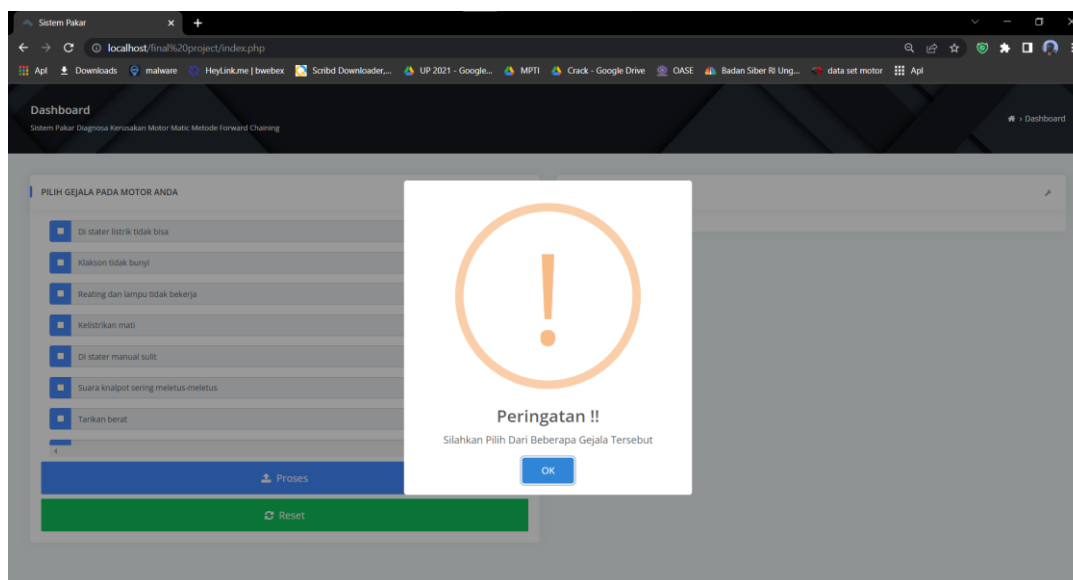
Sistem Pakar

localhost/final%20project/index.php

Apl Downloads malware HeyLink.me | bwebex Scribd Downloader,... UP 2021 - Google... MPTI Crack - Google Drive OASE Badan Siber RI Ung... data set motor Apl

Dashboard

Sistem Pakar Diagnosa Kerusakan Motor Matic Metode Forward Chaining

Dashboard

PILIH GEJALA PADA MOTOR ANDA

Di stater listrik tidak bisa

Klakson tidak bunyi

Reating dan lampu tidak bekerja

Kelistrikan mati

Di stater manual sulit

Suara knalpot sering meletus-meletus

Tarikan berat

Proses

Reset

!

Peringatan !!

Silahkan Pilih Dari Beberapa Gejala Tersebut

OK